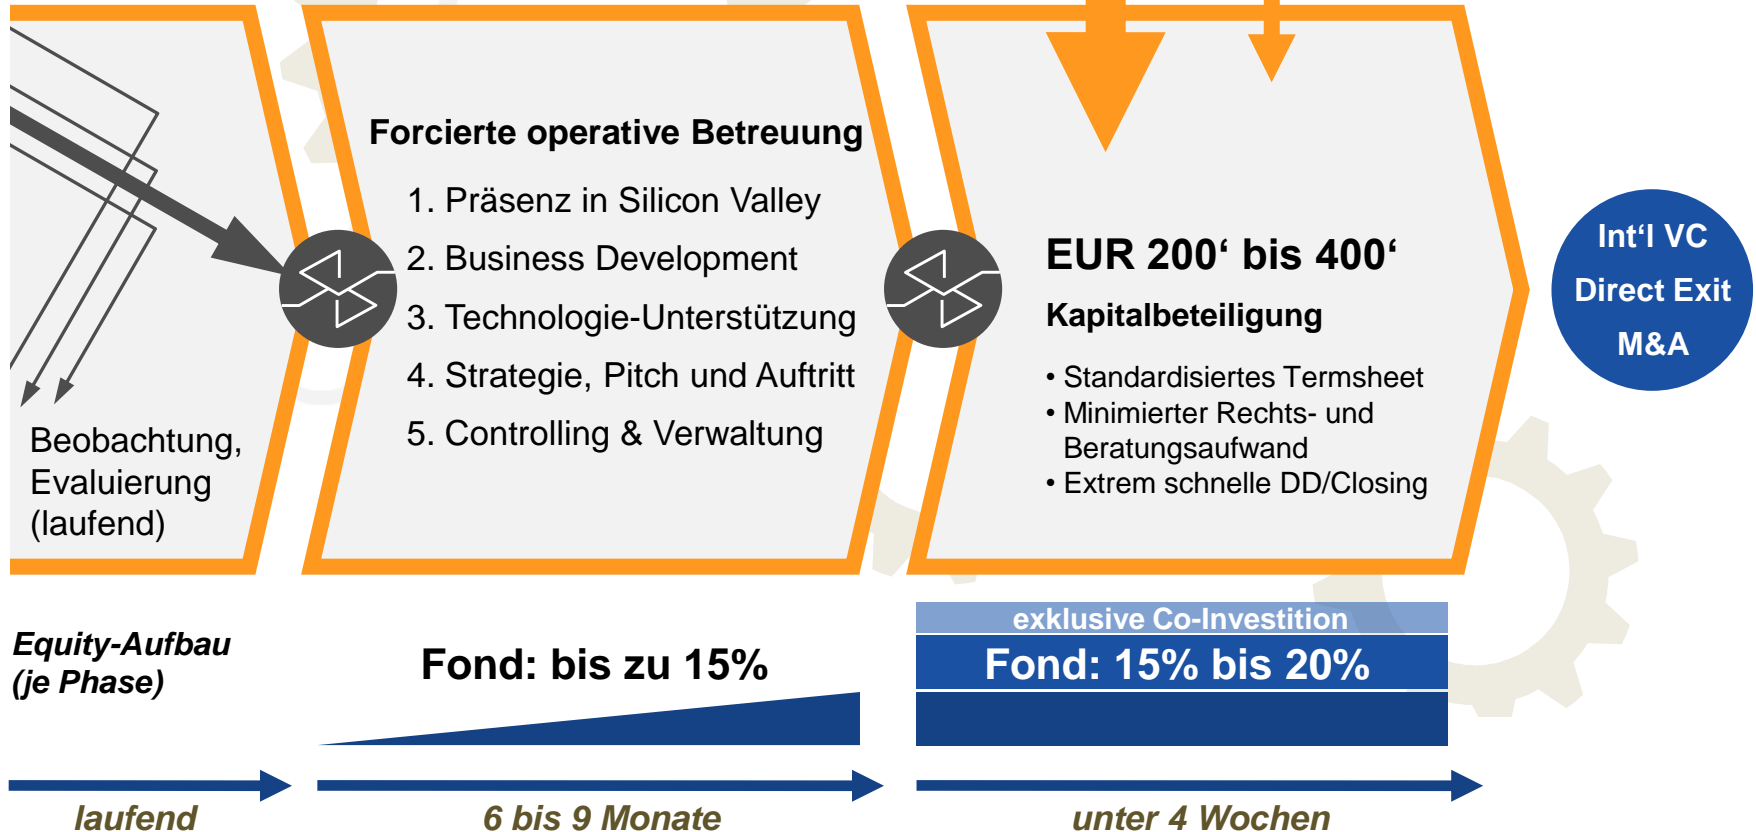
Beobachtung, Evaluierung (laufend)

Forcierte operative Betreuung

1. Präsenz in Silicon Valley
2. Business Development
3. Technologie-Unterstützung
4. Strategie, Pitch und Auftritt
5. Controlling & Verwaltung

EUR 200‘ bis 400‘

Kapitalbeteiligung

• Standardisiertes Termsheet
• Minimierter Rechts- und Beratungsaufwand
• Extrem schnelle DD/Closing

Int‘l VC
Direct Exit
M&A

Equity-Aufbau (je Phase)

Fond: bis zu 15%

exklusive Co-Investition

Fond: 15% bis 20%

laufend

6 bis 9 Monate

unter 4 Wochen